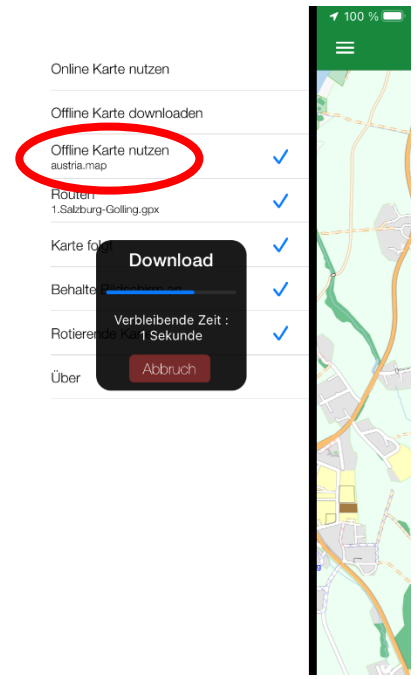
100 %

Online Karte nutzen

Offline Karte downloaden

Offline Karte nutzen
austria.map

Routen
1.Salzburg-Golling.gpx

Karte folgt

Behalte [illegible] an

Rotierende Ka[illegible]

Über

Download

Verbleibende Zeit :
1 Sekunde

Abbruch